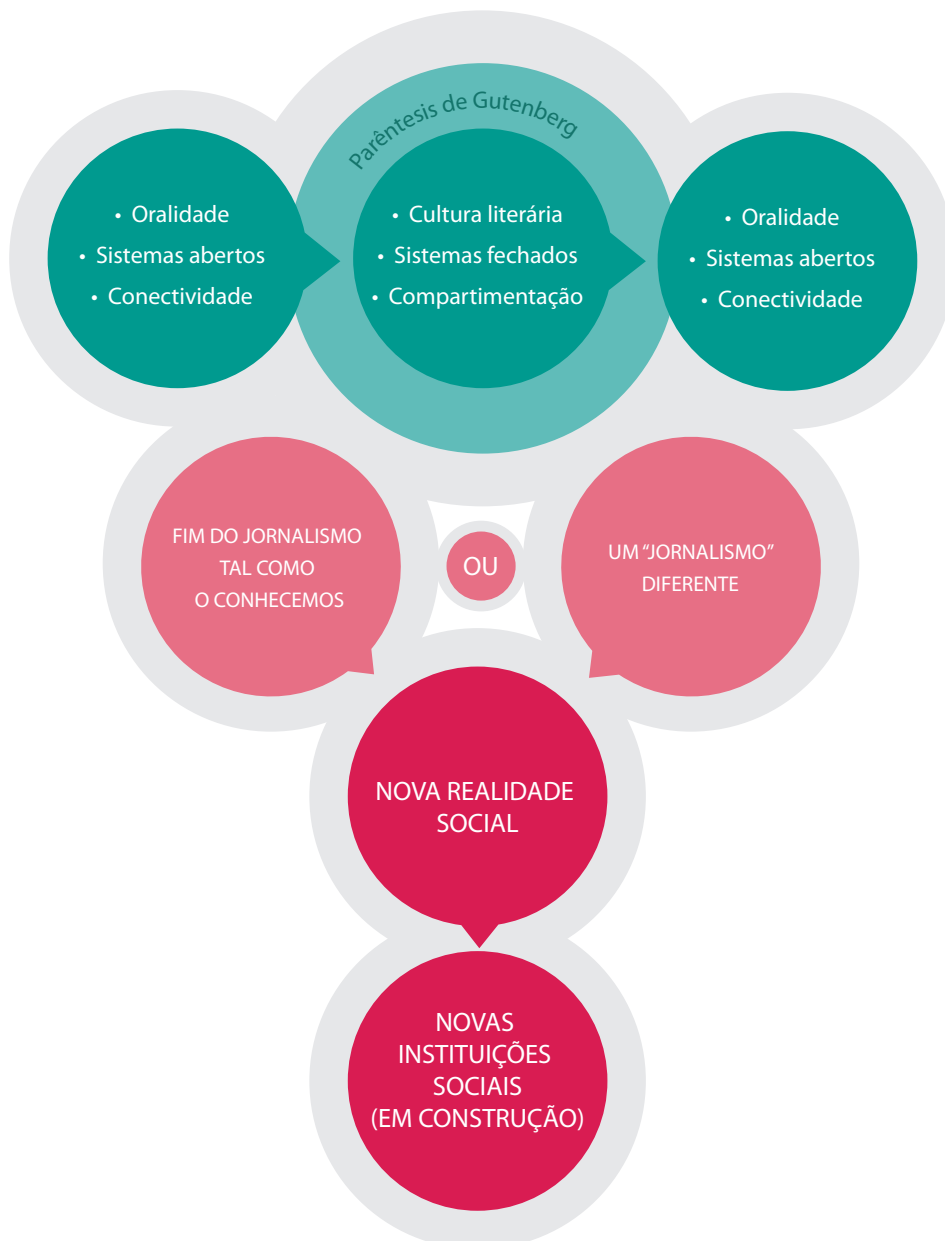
Parêntesis de Gutenberg

• Oralidade
• Sistemas abertos
• Conectividade

• Cultura literária
• Sistemas fechados
• Compartimentação

• Oralidade
• Sistemas abertos
• Conectividade

FIM DO JORNALISMO TAL COMO O CONHECEMOS

OU

UM "JORNALISMO" DIFERENTE

NOVA REALIDADE SOCIAL

NOVAS INSTITUIÇÕES SOCIAIS (EM CONSTRUÇÃO)